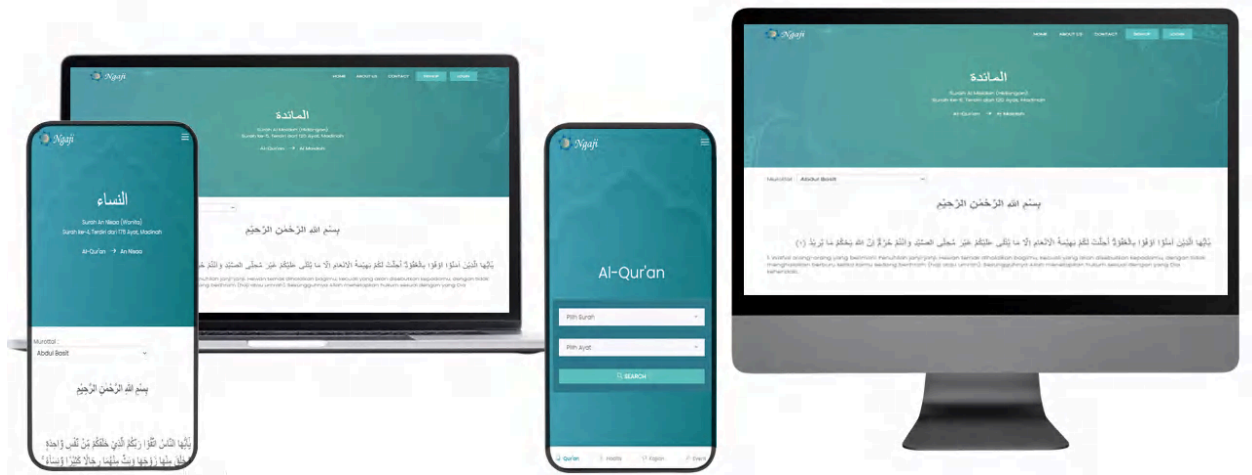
Ngaji

HOME ABOUT US CONTACT SIGN UP LOGIN

المائدة

Surah Al-Maidah (Hidangan)
Surah ke-5, Terdiri dari 120 Ayat, Madinah

Al-Qur'an → Al-Maidah

Murottal : Abdul Basit

بِسْمِ اللهِ الرَّحْمٰنِ الرَّحِيْمِ

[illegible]

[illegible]

Ngaji

HOME ABOUT US CONTACT SIGN UP LOGIN

المائدة

Surah Al-Maidah (Hidangan)
Surah ke-5, Terdiri dari 120 Ayat, Madinah

Al-Qur'an → Al-Maidah

بِسْمِ اللهِ الرَّحْمٰنِ الرَّحِيْمِ

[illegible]

Ngaji

النساء

Surah An-Nisa (Wanita)
Surah ke-4, Terdiri dari 176 Ayat, Madinah

Al-Qur'an → An-Nisa

Murottal :
Abdul Basit

بِسْمِ اللهِ الرَّحْمٰنِ الرَّحِيْمِ

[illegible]

Ngaji

Al-Qur'an

Pilih Surah

Pilih Ayat

SEARCH

Quran Hadits Fiqih Event